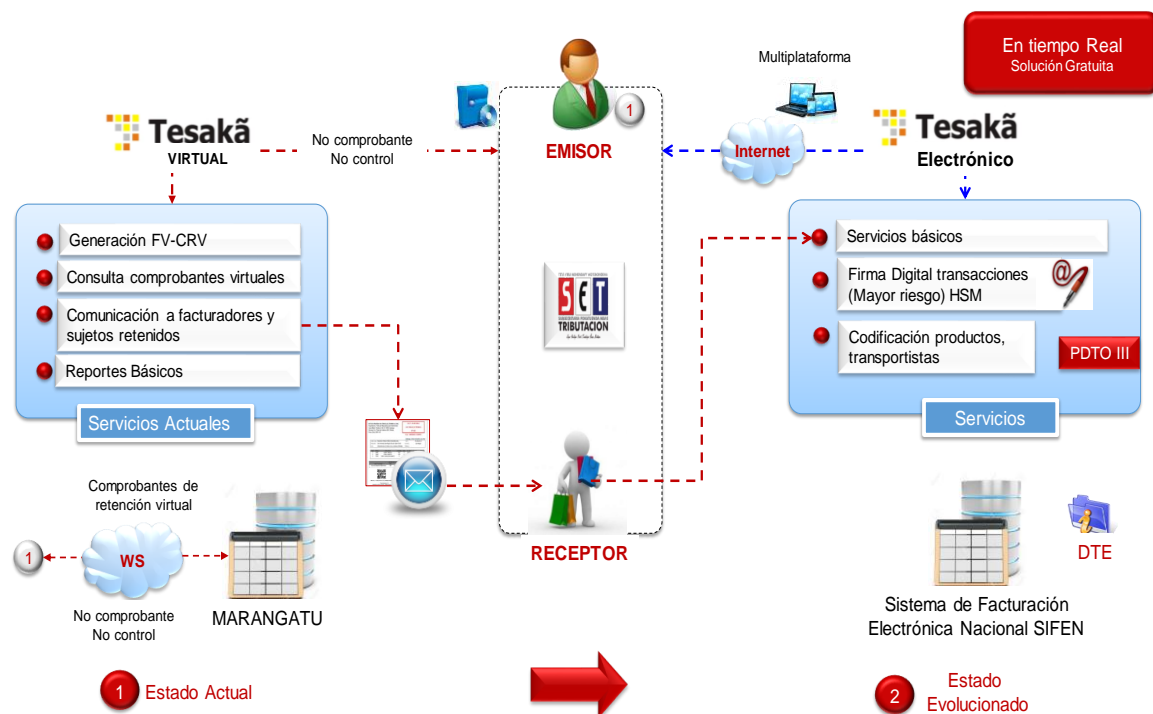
En tiempo Real
Solución Gratuita

Multiplataforma

Tesakã
VIRTUAL

No comprobante
No control

1
EMISOR

Internet

Tesakã
Electrónico

Generación FV-CRV
Consulta comprobantes virtuales
Comunicación a facturadores y sujetos retenidos
Reportes Básicos
Servicios Actuales

SET
TRIBUTACION

Servicios básicos
Firma Digital transacciones (Mayor riesgo) HSM
Codificación productos, transportistas
PDTO III
Servicios

Comprobantes de retención virtual

1
WS

No comprobante
No control

MARANGATU

RECEPTOR

DTE

Sistema de Facturación Electrónica Nacional SIFEN

1 Estado Actual

2 Estado Evolucionado